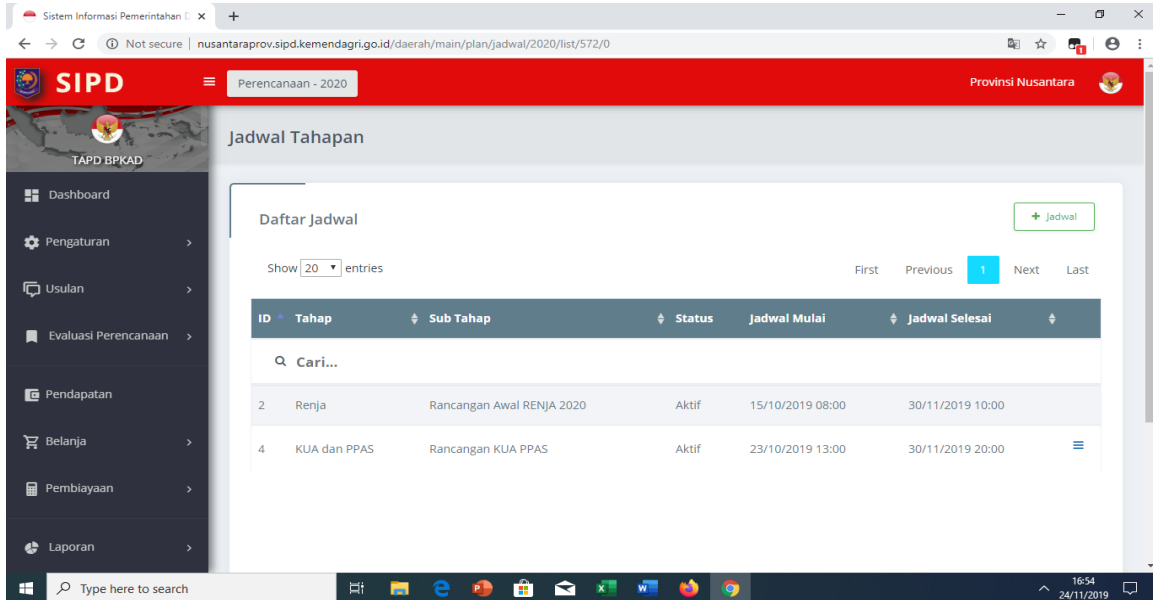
Sistem Informasi Pemerintahan D ×
+

Not secure | nusantaraprov.sipd.kemendagri.go.id/daerah/main/plan/jadwal/2020/list/572/0

SIPD
Perencanaan - 2020
Provinsi Nusantara

TAPD BPKAD
Dashboard
Pengaturan
Usulan
Evaluasi Perencanaan
Pendapatan
Belanja
Pembiayaan
Laporan

Jadwal Tahapan

Daftar Jadwal
+ Jadwal

Show 20 entries
First Previous 1 Next Last

| ID | Tahap | Sub Tahap | Status | Jadwal Mulai | Jadwal Selesai | |
|---|---|---|---|---|---|---|
| Cari... | | | | | | |
| 2 | Renja | Rancangan Awal RENJA 2020 | Aktif | 15/10/2019 08:00 | 30/11/2019 10:00 | |
| 4 | KUA dan PPAS | Rancangan KUA PPAS | Aktif | 23/10/2019 13:00 | 30/11/2019 20:00 | |

Type here to search
16:54
24/11/2019